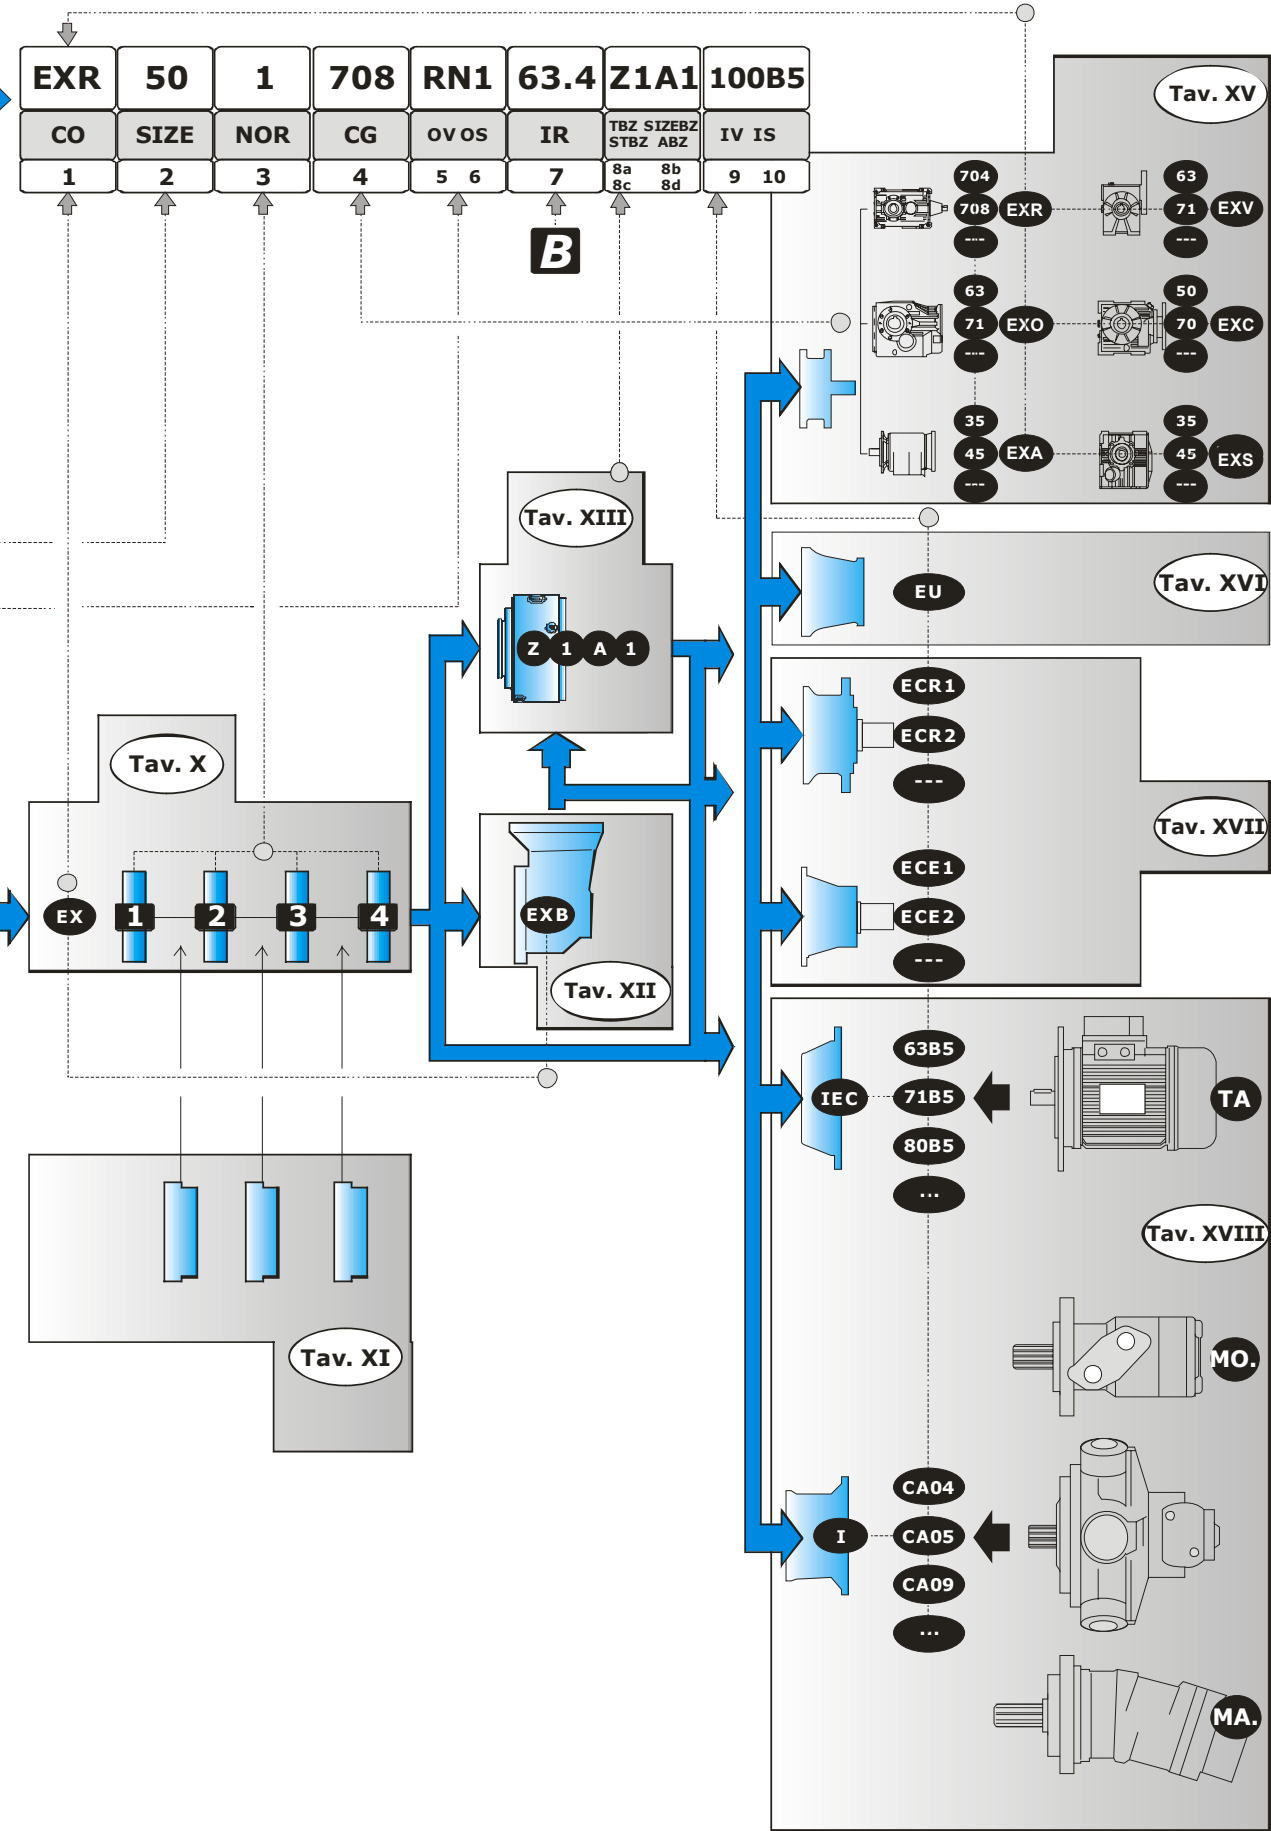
| EXR | 50 | 1 | 708 | RN1 | 63.4 | Z1A1 | 100B5 |
|---|---|---|---|---|---|---|---|
| CO | SIZE | NOR | CG | OV OS | IR | TBZ SIZEBZ STBZ ABZ | IV IS |
| 1 | 2 | 3 | 4 | 5 6 | 7 | 8a 8b 8c 8d | 9 10 |

B

Tav. XV
704
708
---
EXR
63
71
---
EXV
63
71
---
EXO
50
70
---
EXC
35
45
---
EXA
35
45
---
EXS

Tav. XIII
Z 1 A 1

Tav. XVI
EU

ECR1
ECR2
---
Tav. XVII
ECE1
ECE2
---

Tav. X
EX
1 2 3 4

EXB
Tav. XII

63B5
IEC
71B5
80B5
...
TA
Tav. XVIII

Tav. XI

MO.

CA04
I
CA05
CA09
...

MA.